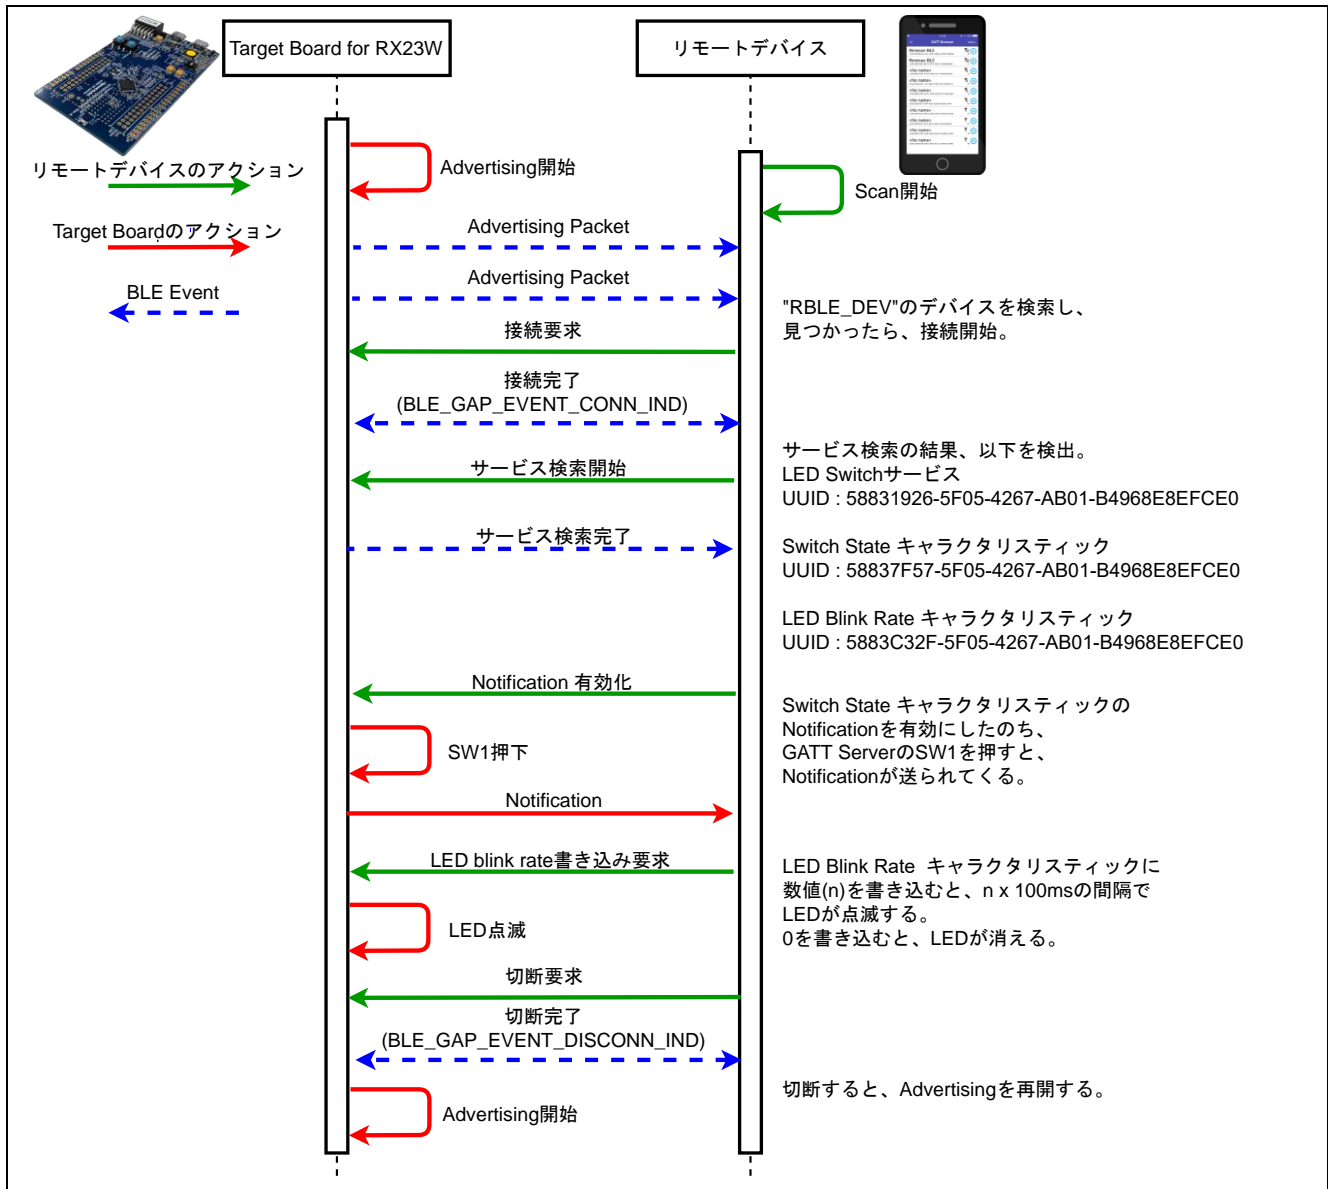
Target Board for RX23W

リモートデバイス

リモートデバイスのアクション

Target Boardのアクション

BLE Event

Advertising開始

Scan開始

Advertising Packet

Advertising Packet

"RBLE_DEV"のデバイスを検索し、見つかったら、接続開始。

接続要求

接続完了 (BLE_GAP_EVENT_CONN_IND)

サービス検索の結果、以下を検出。
LED Switchサービス
UUID : 58831926-5F05-4267-AB01-B4968E8EFCE0

サービス検索開始

サービス検索完了

Switch State キャラクタリスティック
UUID : 58837F57-5F05-4267-AB01-B4968E8EFCE0

LED Blink Rate キャラクタリスティック
UUID : 5883C32F-5F05-4267-AB01-B4968E8EFCE0

Notification 有効化

Switch State キャラクタリスティックのNotificationを有効にしたのち、GATT ServerのSW1を押すと、Notificationが送られてくる。

SW1押下

Notification

LED blink rate書き込み要求

LED Blink Rate キャラクタリスティックに数値(n)を書き込むと、n x 100msの間隔でLEDが点滅する。
0を書き込むと、LEDが消える。

LED点滅

切断要求

切断完了 (BLE_GAP_EVENT_DISCONN_IND)

切断すると、Advertisingを再開する。

Advertising開始